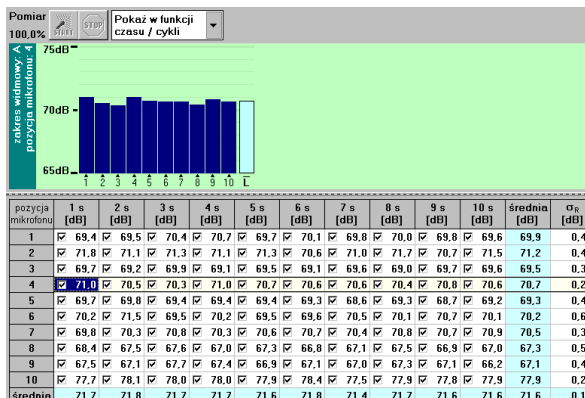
Pomiar
100,0%
START STOP
Pokaż w funkcji czasu / cykli

zakres widmowy: A
pozycja mikrofonu: 4

75dB
70dB
65dB
1 2 3 4 5 6 7 8 9 10 L

| pozycja mikrofonu | 1 s [dB] | 2 s [dB] | 3 s [dB] | 4 s [dB] | 5 s [dB] | 6 s [dB] | 7 s [dB] | 8 s [dB] | 9 s [dB] | 10 s [dB] | średnia [dB] | $\sigma_R$ |
|---|---|---|---|---|---|---|---|---|---|---|---|---|
| 1 | 69,4 | 69,5 | 70,4 | 70,7 | 69,7 | 70,1 | 69,8 | 70,0 | 69,8 | 69,6 | 69,9 | 0,4 |
| 2 | 71,8 | 71,1 | 71,3 | 71,1 | 71,3 | 70,6 | 71,0 | 71,7 | 70,7 | 71,5 | 71,2 | 0,4 |
| 3 | 69,7 | 69,2 | 69,9 | 69,1 | 69,5 | 69,1 | 69,6 | 69,0 | 69,7 | 69,6 | 69,5 | 0,3 |
| 4 | 71,0 | 70,5 | 70,3 | 71,0 | 70,7 | 70,6 | 70,6 | 70,4 | 70,8 | 70,6 | 70,7 | 0,2 |
| 5 | 69,7 | 69,8 | 69,4 | 69,4 | 69,4 | 69,3 | 68,6 | 69,3 | 68,7 | 69,2 | 69,3 | 0,4 |
| 6 | 70,2 | 71,5 | 69,5 | 70,2 | 69,5 | 69,6 | 70,5 | 70,1 | 70,7 | 70,1 | 70,2 | 0,6 |
| 7 | 69,8 | 70,3 | 70,8 | 70,3 | 70,6 | 70,7 | 70,4 | 70,8 | 70,7 | 70,9 | 70,5 | 0,3 |
| 8 | 68,4 | 67,5 | 67,6 | 67,0 | 67,3 | 66,8 | 67,1 | 67,5 | 66,9 | 67,0 | 67,3 | 0,5 |
| 9 | 67,5 | 67,1 | 67,7 | 67,4 | 66,9 | 67,0 | 67,0 | 67,3 | 67,1 | 66,2 | 67,1 | 0,4 |
| 10 | 77,7 | 78,1 | 78,0 | 78,0 | 77,9 | 78,4 | 77,5 | 77,9 | 77,8 | 77,9 | 77,9 | 0,2 |
| średnia | 71,7 | 71,8 | 71,7 | 71,7 | 71,6 | 71,6 | 71,4 | 71,7 | 71,6 | 71,6 | 71,6 | 0,1 |